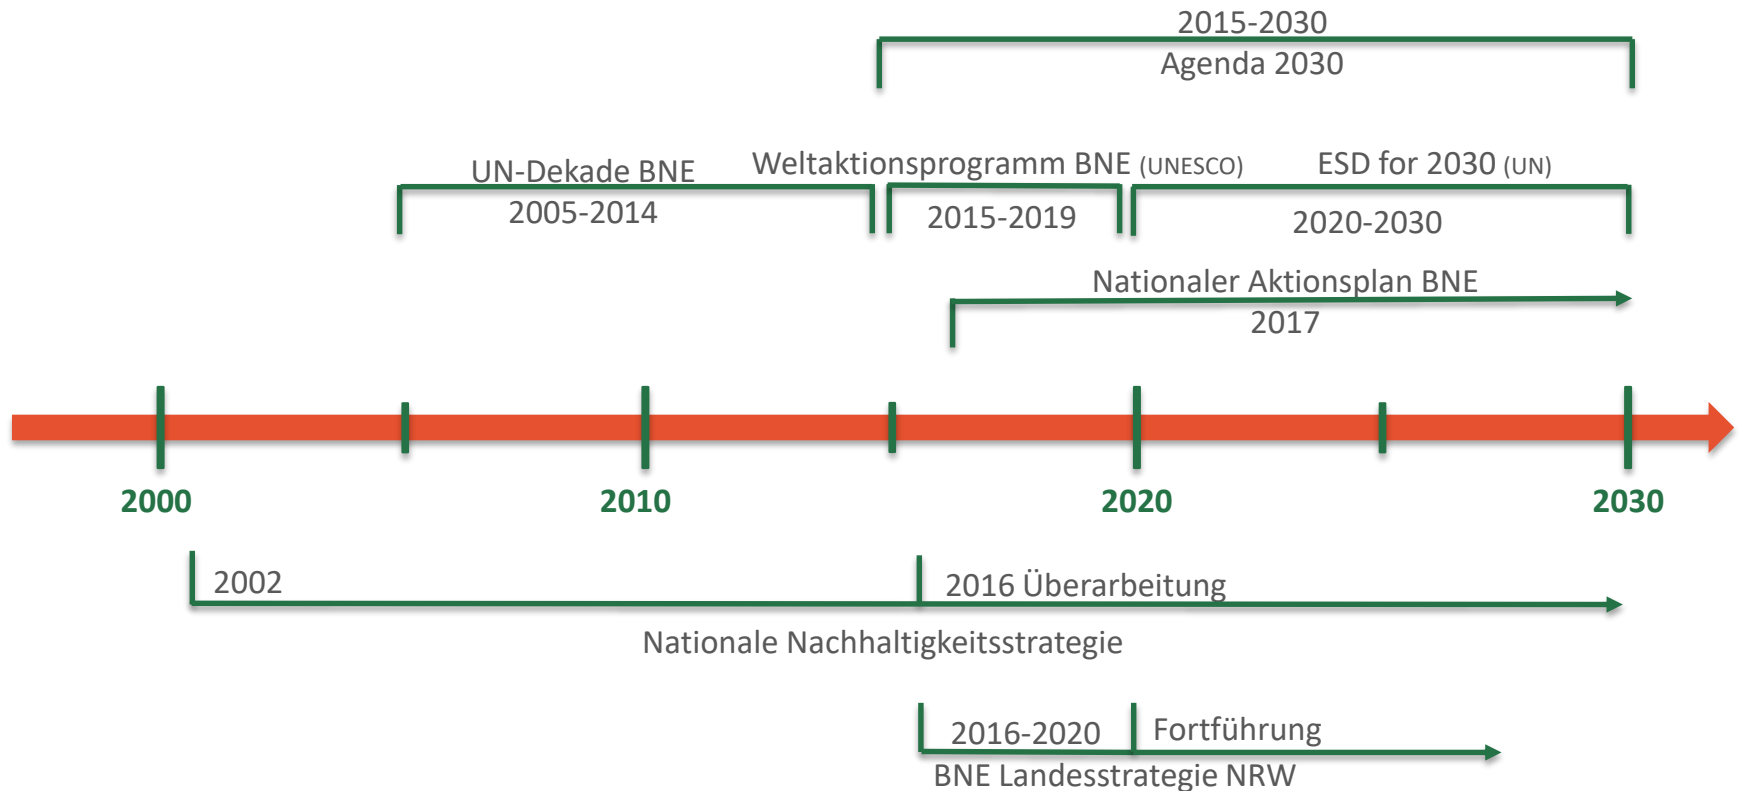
2015-2030
Agenda 2030

UN-Dekade BNE
2005-2014

Weltaktionsprogramm BNE (UNESCO)
2015-2019

ESD for 2030 (UN)
2020-2030

Nationaler Aktionsplan BNE
2017

2000

2010

2020

2030

2002

2016 Überarbeitung

Nationale Nachhaltigkeitsstrategie

2016-2020

Fortführung

BNE Landesstrategie NRW